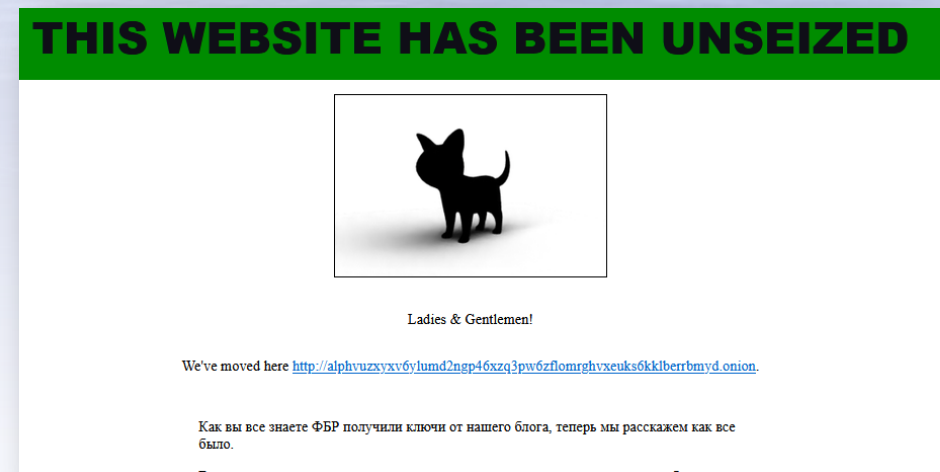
THIS WEBSITE HAS BEEN UNSEIZED

Ladies & Gentlemen!

We've moved here http://alphvuzxyxv6ylumd2ngp46xzq3pw6zflomrghvxeuks6kklberrbmyd.onion.

Как вы все знаете ФБР получили ключи от нашего блога, теперь мы расскажем как все было.

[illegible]